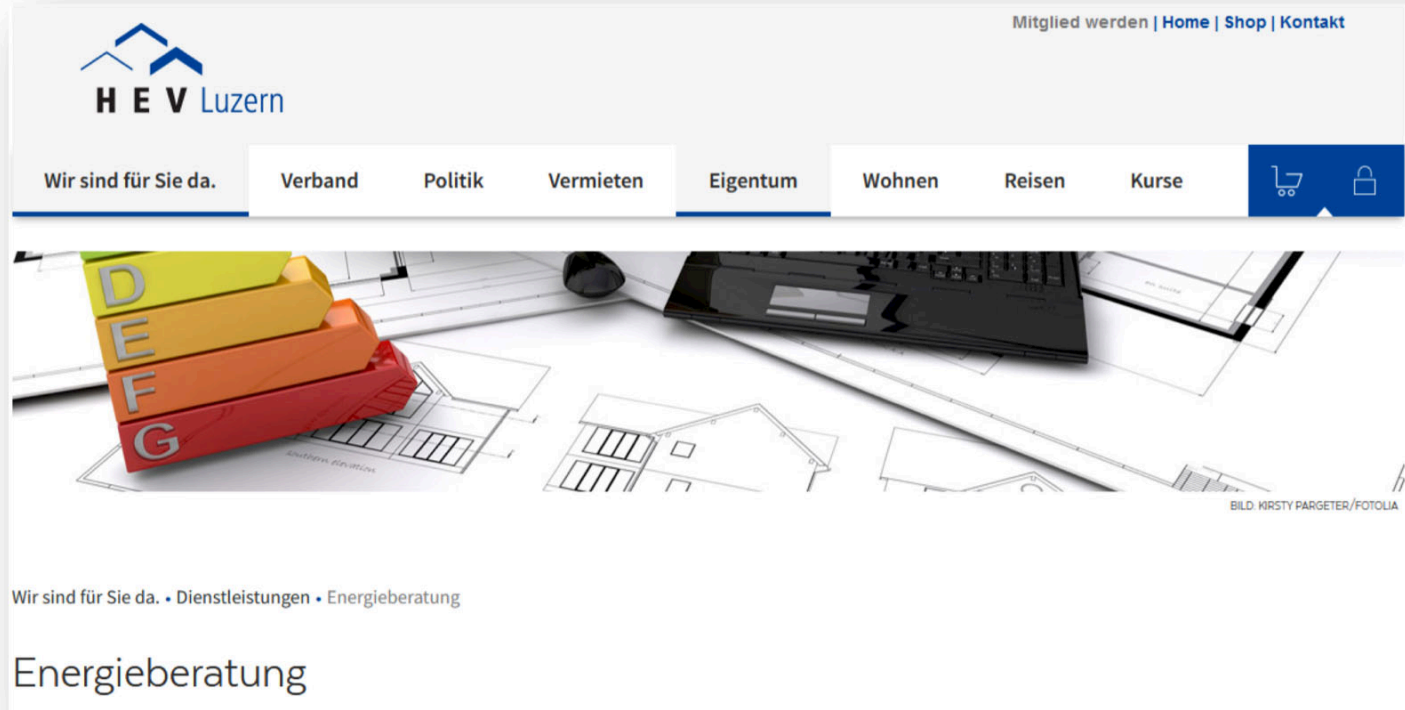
Mitglied werden | Home | Shop | Kontakt

HEV Luzern

Wir sind für Sie da. Verband Politik Vermieten Eigentum Wohnen Reisen Kurse

D
E
F
G

BILD: KIRSTY PARGETER/FOTOLIA

Wir sind für Sie da. • Dienstleistungen • Energieberatung

Energieberatung